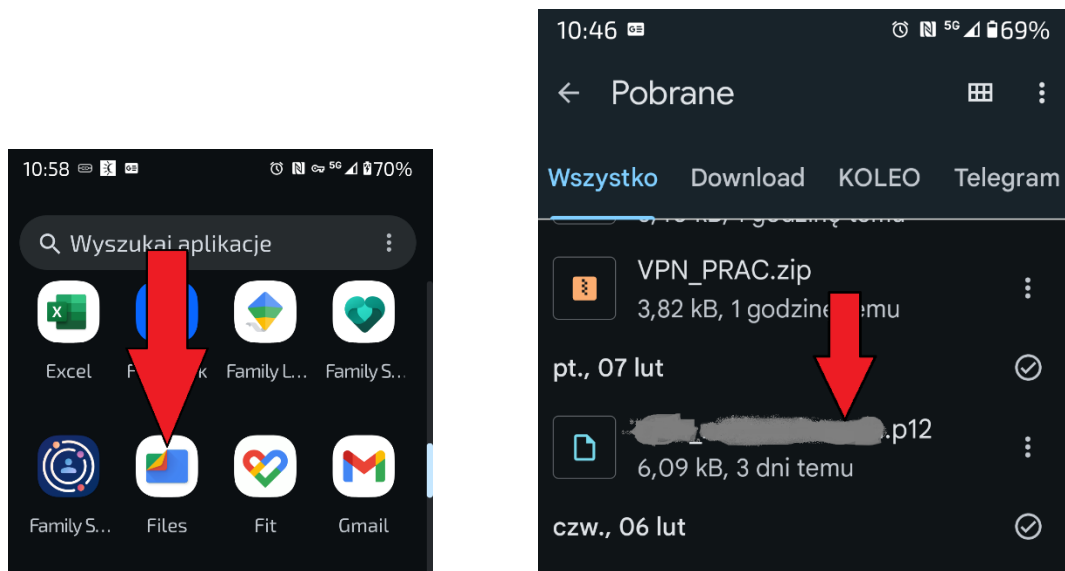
10:58 70%

Wyszukaj aplikacje

Excel
F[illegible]k
Family L...
Family S...

Family S...
Files
Fit
Gmail

10:46 69%

Pobrane

Wszystko
Download
KOLEO
Telegram

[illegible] kB, 1 godzinę temu

VPN_PRAC.zip
3,82 kB, 1 godzinę temu

pt., 07 lut

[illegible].p12
6,09 kB, 3 dni temu

czw., 06 lut